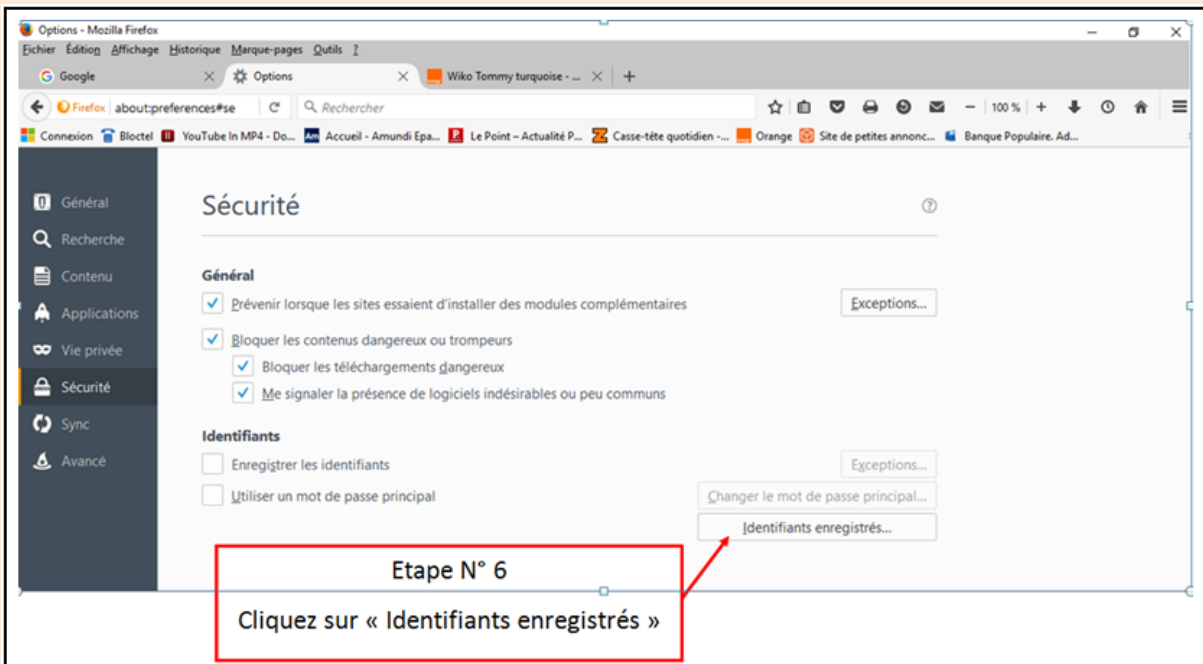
Options - Mozilla Firefox

Fichier Édition Affichage Historique Marque-pages Outils ?

Google

Options

Wiko Tommy turquoise - ...

Firefox about:preferences#se

Rechercher

100 %

Connexion Bloctel YouTube In MP4 - Do... Accueil - Amundi Epa... Le Point – Actualité P... Casse-tête quotidien -... Orange Site de petites annonc... Banque Populaire. Ad...

Général
Recherche
Contenu
Applications
Vie privée
Sécurité
Sync
Avancé

Sécurité

Général

Prévenir lorsque les sites essaient d'installer des modules complémentaires

Exceptions...

Bloquer les contenus dangereux ou trompeurs

Bloquer les téléchargements dangereux

Me signaler la présence de logiciels indésirables ou peu communs

Identifiants

Enregistrer les identifiants

Exceptions...

Utiliser un mot de passe principal

Changer le mot de passe principal...

Identifiants enregistrés...

Etape N° 6

Cliquez sur « Identifiants enregistrés »